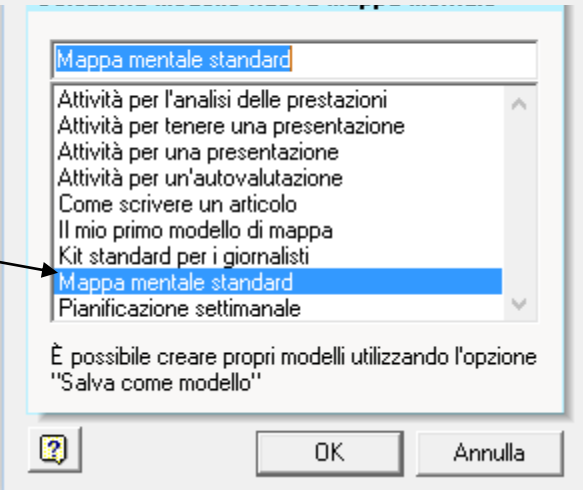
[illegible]

Mappa mentale standard

Attività per l'analisi delle prestazioni
Attività per tenere una presentazione
Attività per una presentazione
Attività per un'autovalutazione
Come scrivere un articolo
Il mio primo modello di mappa
Kit standard per i giornalisti
Mappa mentale standard
Pianificazione settimanale

È possibile creare propri modelli utilizzando l'opzione "Salva come modello"

?

OK

Annulla